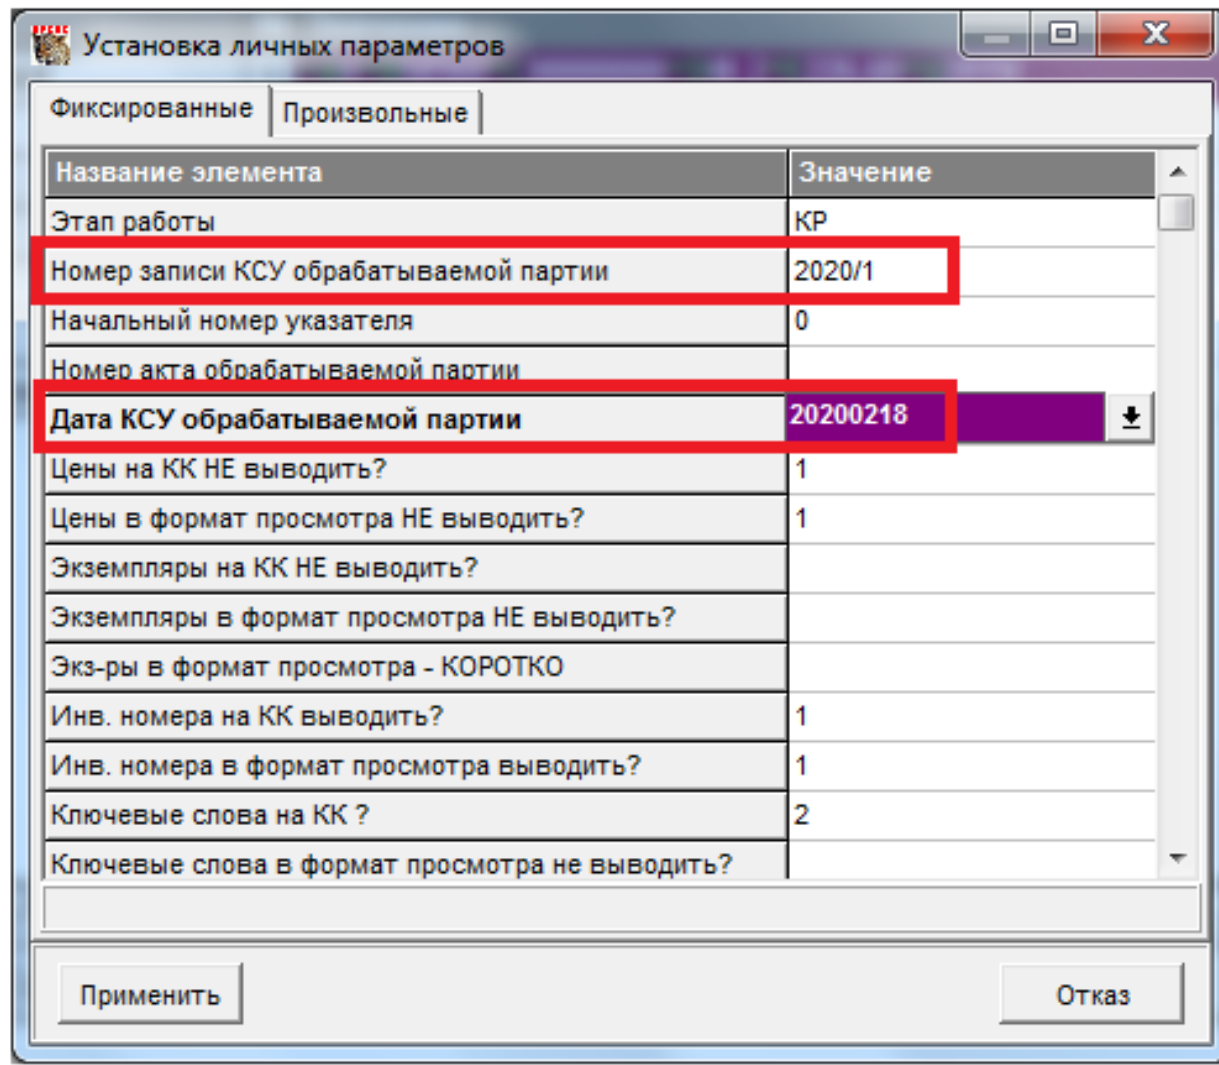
Установка личных параметров

Фиксированные | Произвольные

| Название элемента | Значение |
|---|---|
| Этап работы | КР |
| Номер записи КСУ обрабатываемой партии | 2020/1 |
| Начальный номер указателя | 0 |
| Номер акта обрабатываемой партии | |
| **Дата КСУ обрабатываемой партии** | 20200218 |
| Цены на КК НЕ выводить? | 1 |
| Цены в формат просмотра НЕ выводить? | 1 |
| Экземпляры на КК НЕ выводить? | |
| Экземпляры в формат просмотра НЕ выводить? | |
| Экз-ры в формат просмотра - КОРОТКО | |
| Инв. номера на КК выводить? | 1 |
| Инв. номера в формат просмотра выводить? | 1 |
| Ключевые слова на КК ? | 2 |
| Ключевые слова в формат просмотра не выводить? | |

Применить

Отказ